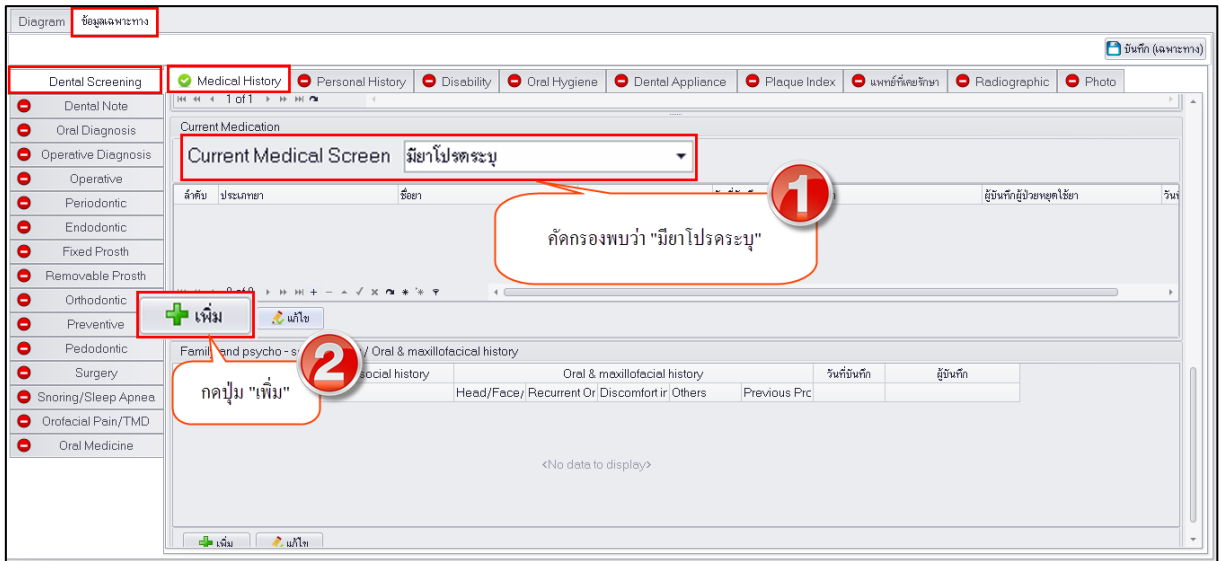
Diagram | ข้อมูลเฉพาะทาง

บันทึก (เฉพาะทาง)

Dental Screening
Dental Note
Oral Diagnosis
Operative Diagnosis
Operative
Periodontic
Endodontic
Fixed Prosth
Removable Prosth
Orthodontic
Preventive
Pedodontic
Surgery
Snoring/Sleep Apnea
Orofacial Pain/TMD
Oral Medicine

Medical History | Personal History | Disability | Oral Hygiene | Dental Appliance | Plaque Index | แพทย์ที่เคยรักษา | Radiographic | Photo

1 of 1

Current Medication

Current Medical Screen มียาโปรดระบุ

| ลำดับ | ประเภทยา | ชื่อยา | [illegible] | ผู้บันทึกผู้ป่วยหยุดใช้ยา | วันที่ |
|---|---|---|---|---|---|

1

คัดกรองพบว่า "มียาโปรดระบุ"

เพิ่ม
แก้ไข

Family and psycho - s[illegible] / Oral & maxillofacial history

2

กดปุ่ม "เพิ่ม"

| social history | Oral & maxillofacial history | | | | | วันที่บันทึก | ผู้บันทึก |
|---|---|---|---|---|---|---|---|
| | Head/Face/ | Recurrent Or | Discomfort ir | Others | Previous Prc | | |

<No data to display>

เพิ่ม
แก้ไข